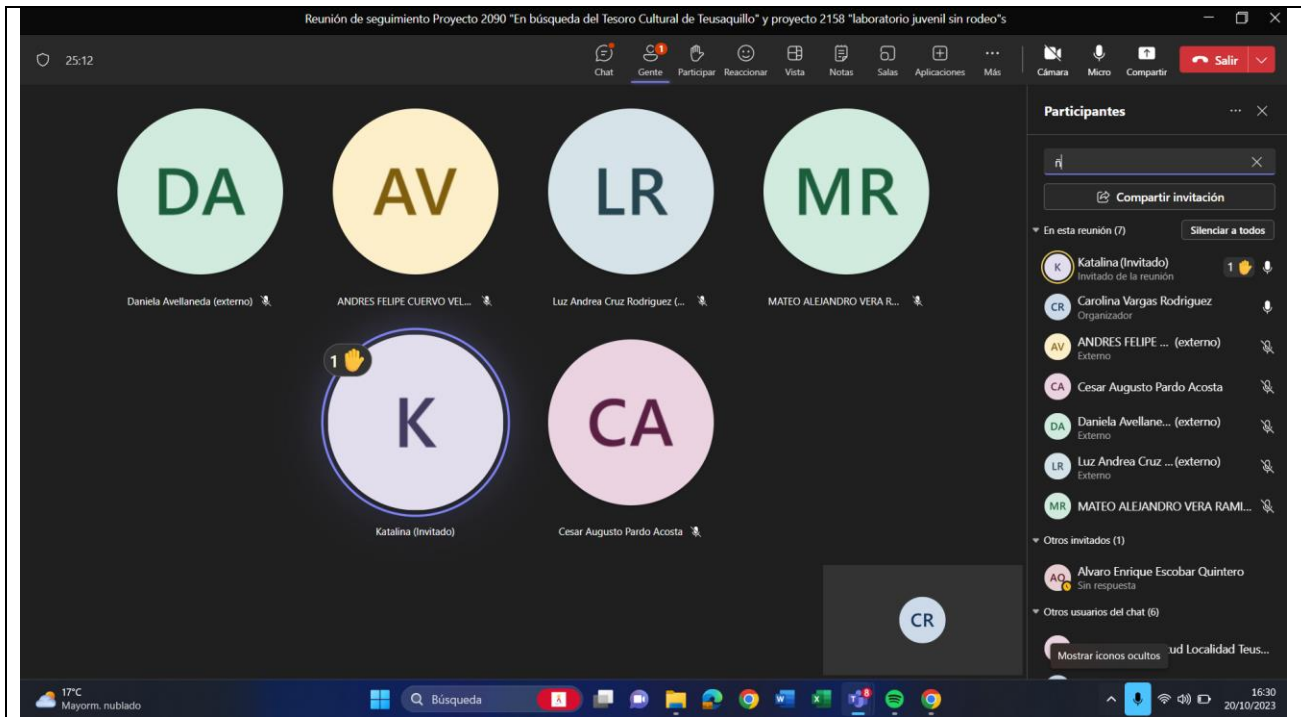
Reunión de seguimiento Proyecto 2090 "En búsqueda del Tesoro Cultural de Teusaquillo" y proyecto 2158 "laboratorio juvenil sin rodeo"s

25:12

Chat
1
Gente
Participar
Reaccionar
Vista
Notas
Salas
Aplicaciones
Más
Cámara
Micro
Compartir
Salir

DA
Daniela Avellaneda (externo)

AV
ANDRES FELIPE CUERVO VEL...

LR
Luz Andrea Cruz Rodriguez (...

MR
MATEO ALEJANDRO VERA R...

1
K
Katalina (Invitado)

CA
Cesar Augusto Pardo Acosta

CR

Participantes

Compartir invitación

En esta reunión (7)
Silenciar a todos

K Katalina (Invitado)
Invitado de la reunión
1

CR Carolina Vargas Rodriguez
Organizador

AV ANDRES FELIPE ... (externo)
Externo

CA Cesar Augusto Pardo Acosta

DA Daniela Avellane... (externo)
Externo

LR Luz Andrea Cruz ... (externo)
Externo

MR MATEO ALEJANDRO VERA RAMI...

Otros invitados (1)

AO Alvaro Enrique Escobar Quintero
Sin respuesta

Otros usuarios del chat (6)

ud Localidad Teus...
Mostrar iconos ocultos

17°C
Mayorm. nublado
Búsqueda
16:30
20/10/2023